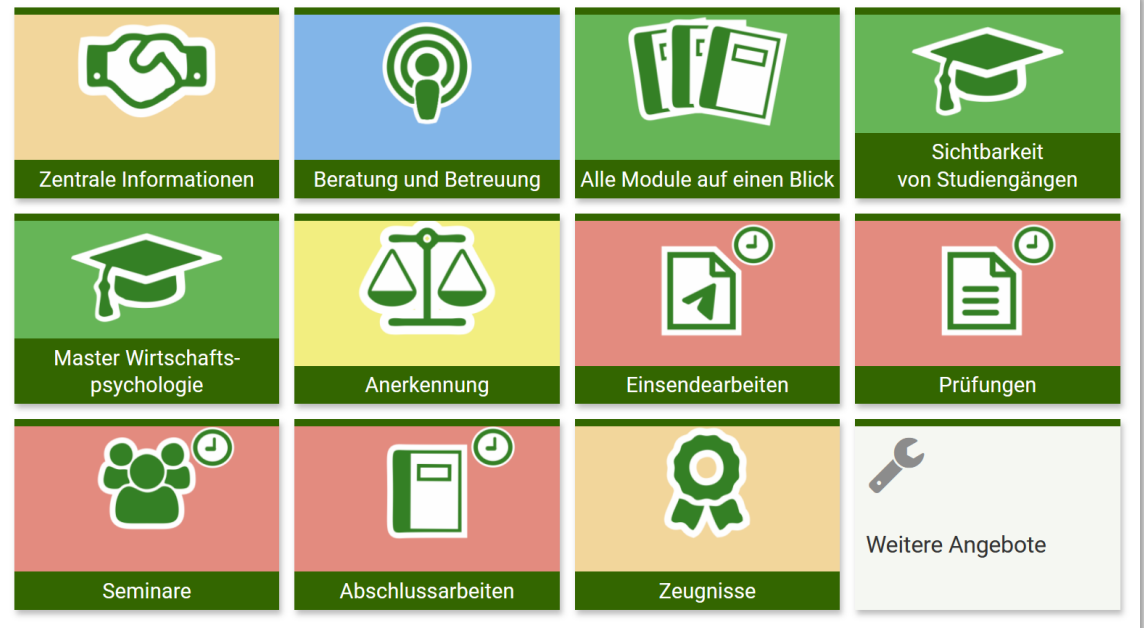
Zentrale Informationen

Beratung und Betreuung

Alle Module auf einen Blick

Sichtbarkeit von Studiengängen

Master Wirtschaftspsychologie

Anerkennung

Einsendearbeiten

Prüfungen

Seminare

Abschlussarbeiten

Zeugnisse

Weitere Angebote